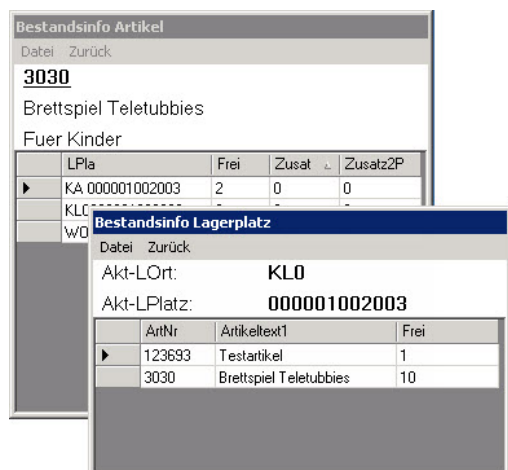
Bestandsinfo Artikel

Datei Zurück

3030

Brettspiel Teletubbies

Fuer Kinder

| | LPla | Frei | Zusat | Zusatz2P |
|---|---|---|---|---|
| ▶ | KA 000001002003 | 2 | 0 | 0 |
| | KL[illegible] | | | |
| | W0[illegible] | | | |

Bestandsinfo Lagerplatz

Datei Zurück

Akt-LOrt: KL0

Akt-LPlatz: 000001002003

| | ArtNr | Artikeltext1 | Frei |
|---|---|---|---|
| ▶ | 123693 | Testartikel | 1 |
| | 3030 | Brettspiel Teletubbies | 10 |